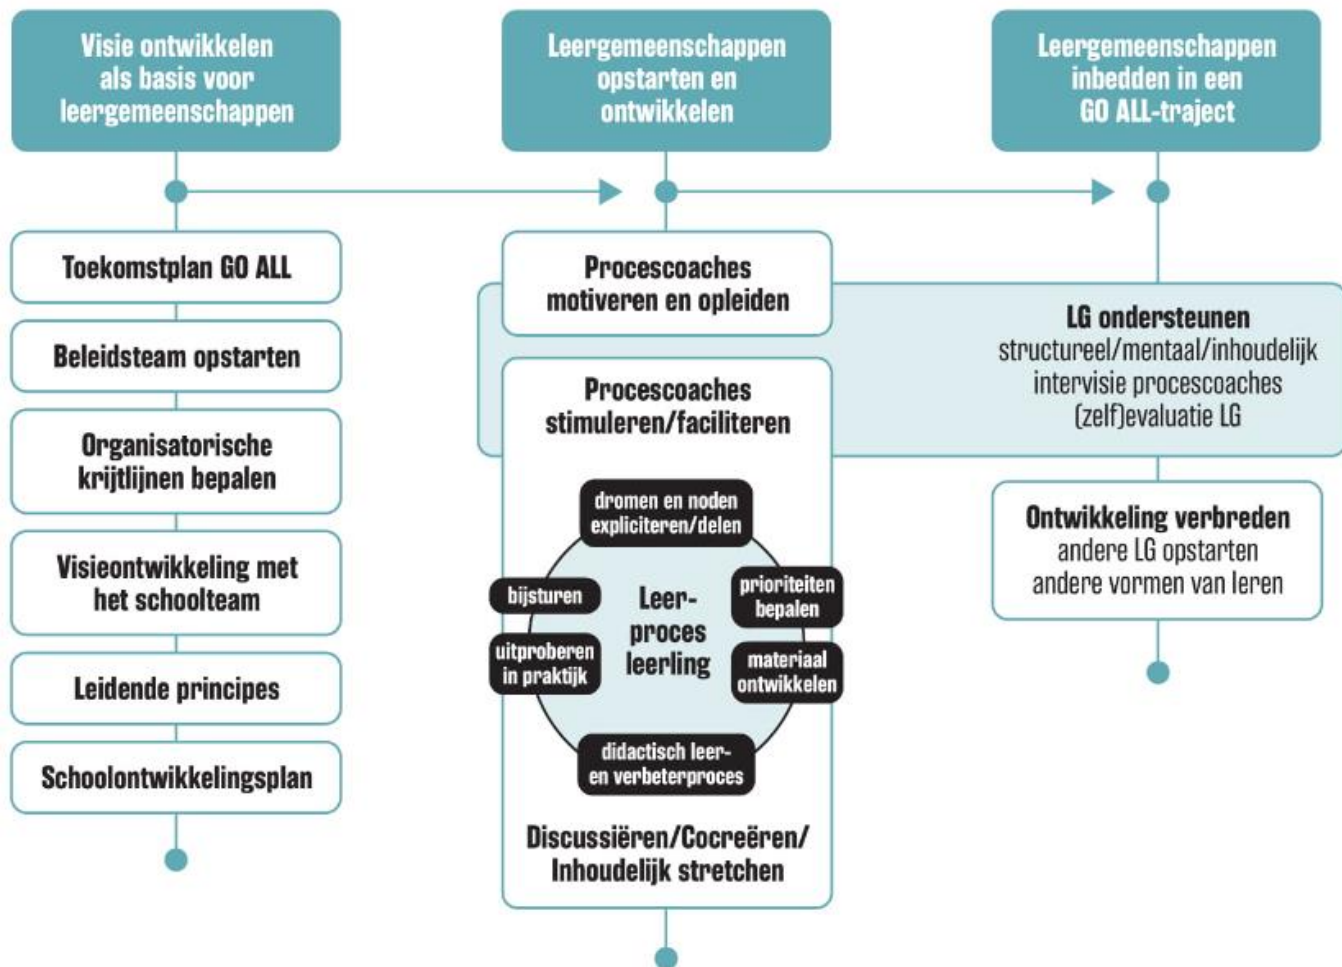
Visie ontwikkelen als basis voor leergemeenschappen

Leergemeenschappen opstarten en ontwikkelen

Leergemeenschappen inbedden in een GO ALL-traject

Toekomstplan GO ALL

Beleidsteam opstarten

Organisatorische krijtlijnen bepalen

Visieontwikkeling met het schoolteam

Leidende principes

Schoolontwikkelingsplan

Procescoaches motiveren en opleiden

Procescoaches stimuleren/faciliteren

dromen en noden expliciteren/delen

prioriteiten bepalen

materiaal ontwikkelen

didactisch leer- en verbeterproces

uitproberen in praktijk

bijsturen

Leerproces leerling

Discussiëren/Cocreëren/ Inhoudelijk stretchen

LG ondersteunen
structureel/mentaal/inhoudelijk
intervisie procescoaches
(zelf)evaluatie LG

Ontwikkeling verbreden
andere LG opstarten
andere vormen van leren